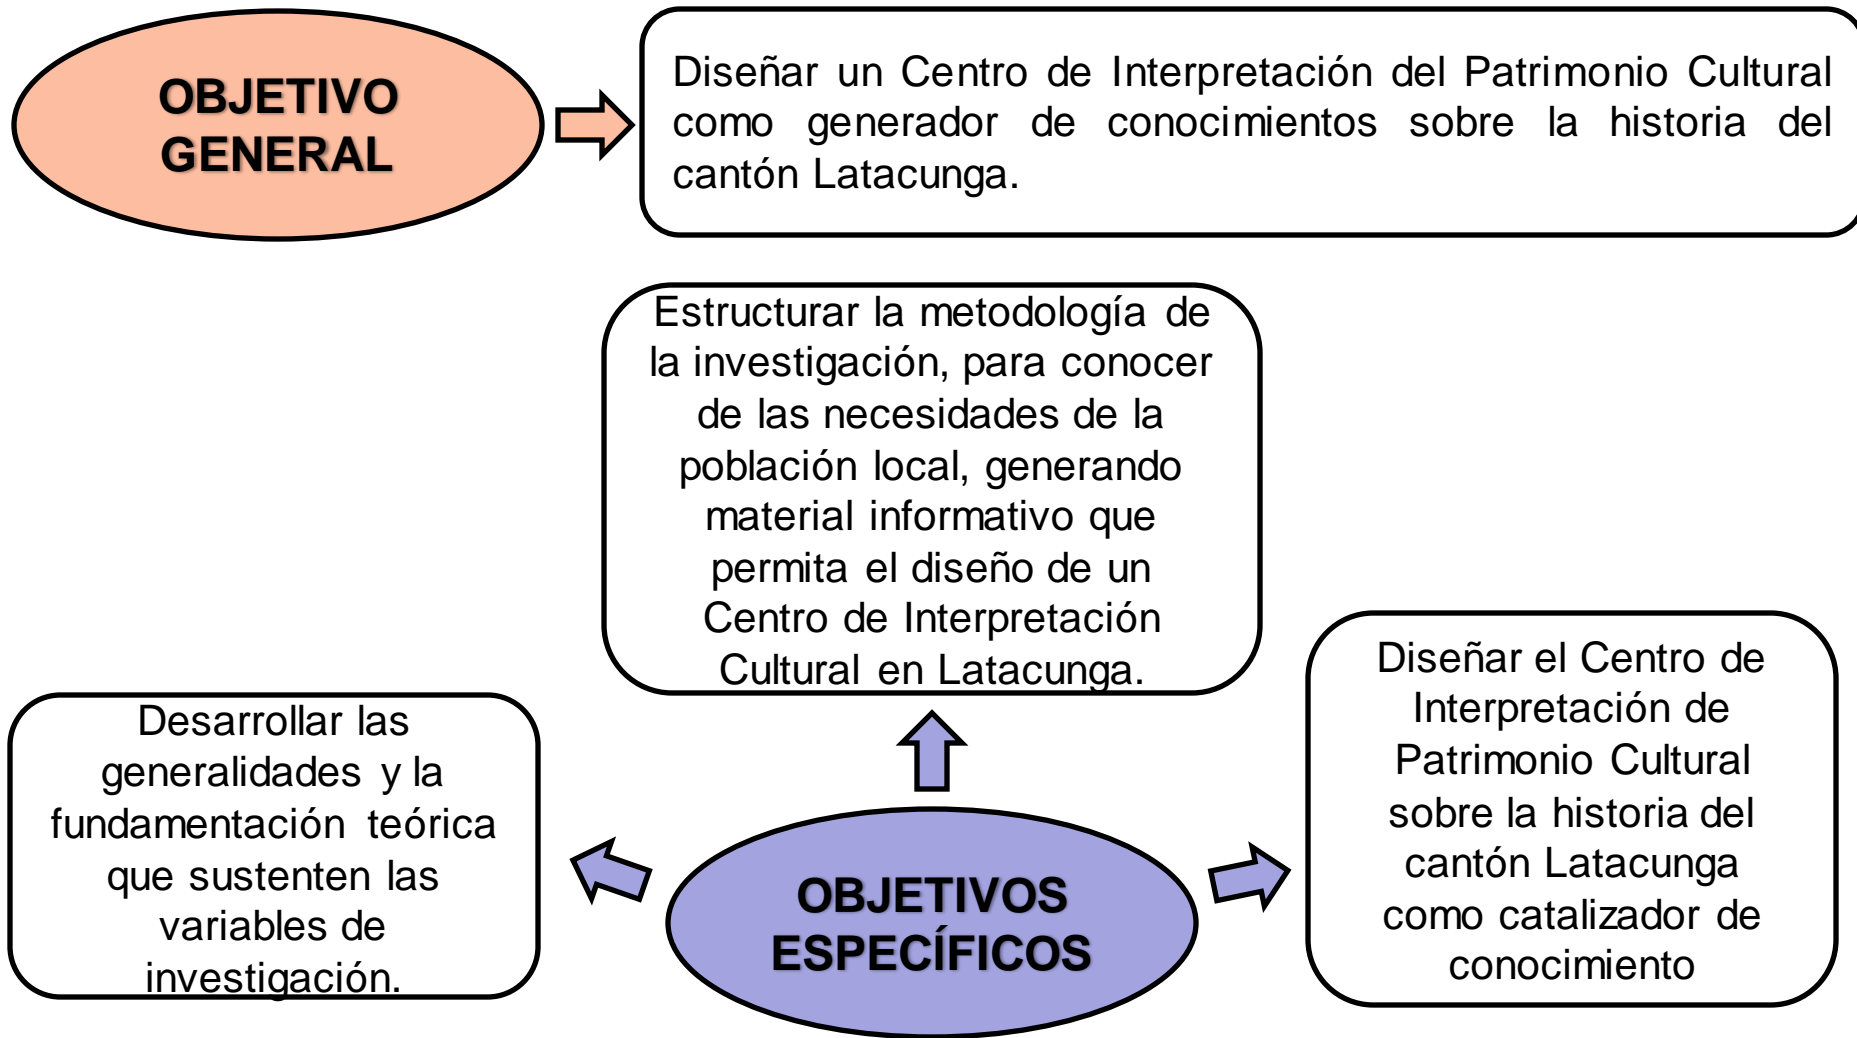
OBJETIVO GENERAL

Diseñar un Centro de Interpretación del Patrimonio Cultural como generador de conocimientos sobre la historia del cantón Latacunga.

Estructurar la metodología de la investigación, para conocer de las necesidades de la población local, generando material informativo que permita el diseño de un Centro de Interpretación Cultural en Latacunga.

Desarrollar las generalidades y la fundamentación teórica que sustenten las variables de investigación.

OBJETIVOS ESPECÍFICOS

Diseñar el Centro de Interpretación de Patrimonio Cultural sobre la historia del cantón Latacunga como catalizador de conocimiento